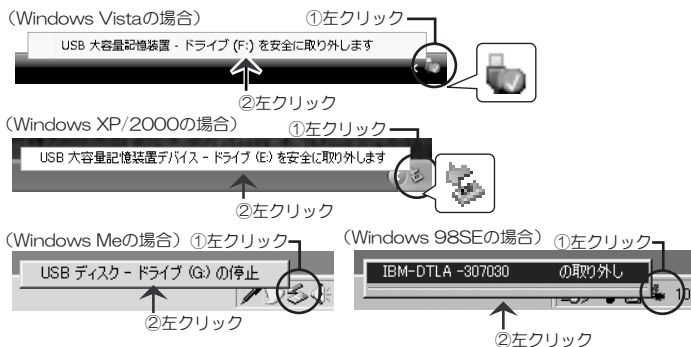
(Windows Vistaの場合)
①左クリック
USB 大容量記憶装置 - ドライブ (F:) を安全に取り外します
②左クリック

(Windows XP/2000の場合)
①左クリック
USB 大容量記憶装置デバイス - ドライブ (E) を安全に取り外します
②左クリック

(Windows Meの場合)
①左クリック
USB ディスク - ドライブ (G) の停止
②左クリック

(Windows 98SEの場合)
①左クリック
IBM-DTLA -307030 の取り外し
②左クリック